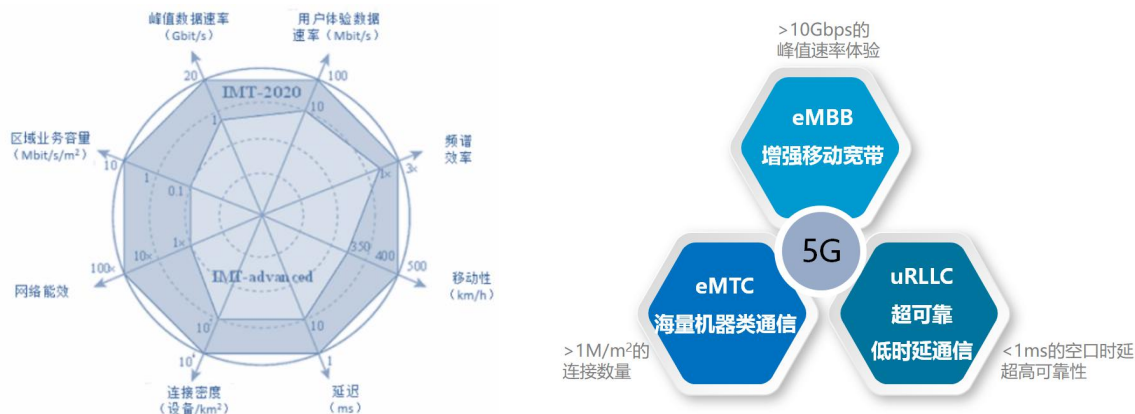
峰值数据速率
(Gbit/s)

用户体验数据
速率(Mbit/s)

20
IMT-2020
100
10
1

频谱
效率
3×
1×

区域业务容量
(Mbit/s/m²)
10
1
0.1

移动性
(km/h)
500
400
350

网络能效
100×
10×
1×

IMT-advanced

连接密度
(设备/km²)
10⁶
10⁵

延迟
(ms)
1
10

>10Gbps的
峰值速率体验

eMBB
增强移动宽带

5G

eMTC
海量机器类通信

uRLLC
超可靠
低时延通信

>1M/m²的
连接数量

<1ms的空口时延
超高可靠性